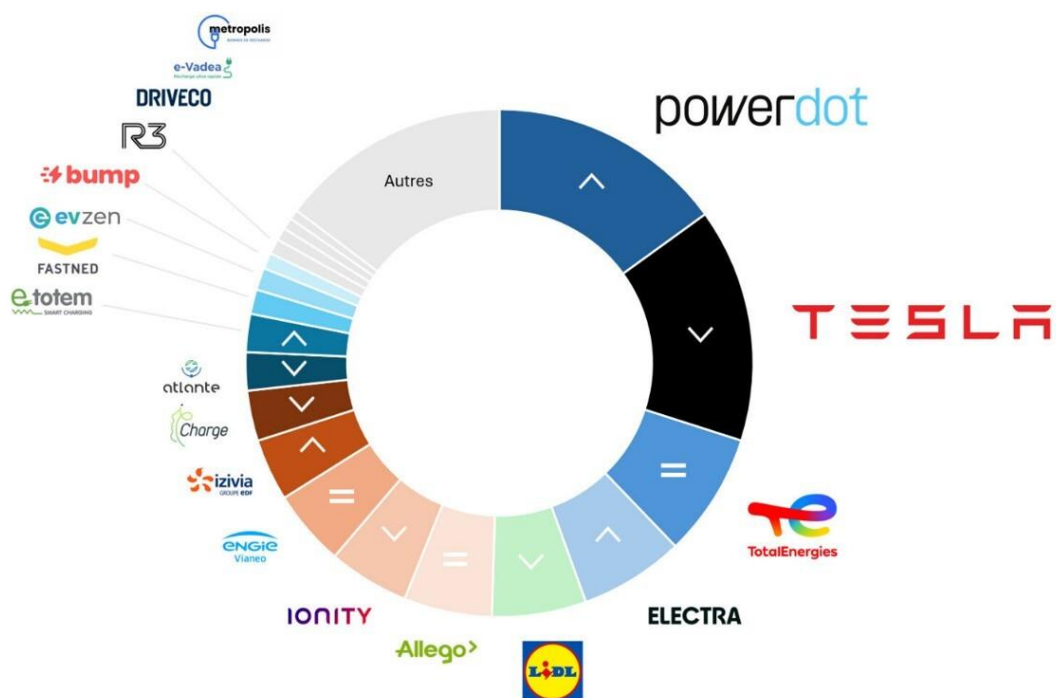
metropolis
e-Vadea
DRIVECO
R3
bump
evzen
FASTNED
e.totem
SMART CHARGING
atlante
Charge
izivia
GROUPE EDF
ENGIE
Vianeo
IONITY
Allego
LIDL
ELECTRA
TotalEnergies
TESLA
powerdot
Autres
^
v
=
^
^
v
=
v
=
^
v
v
^